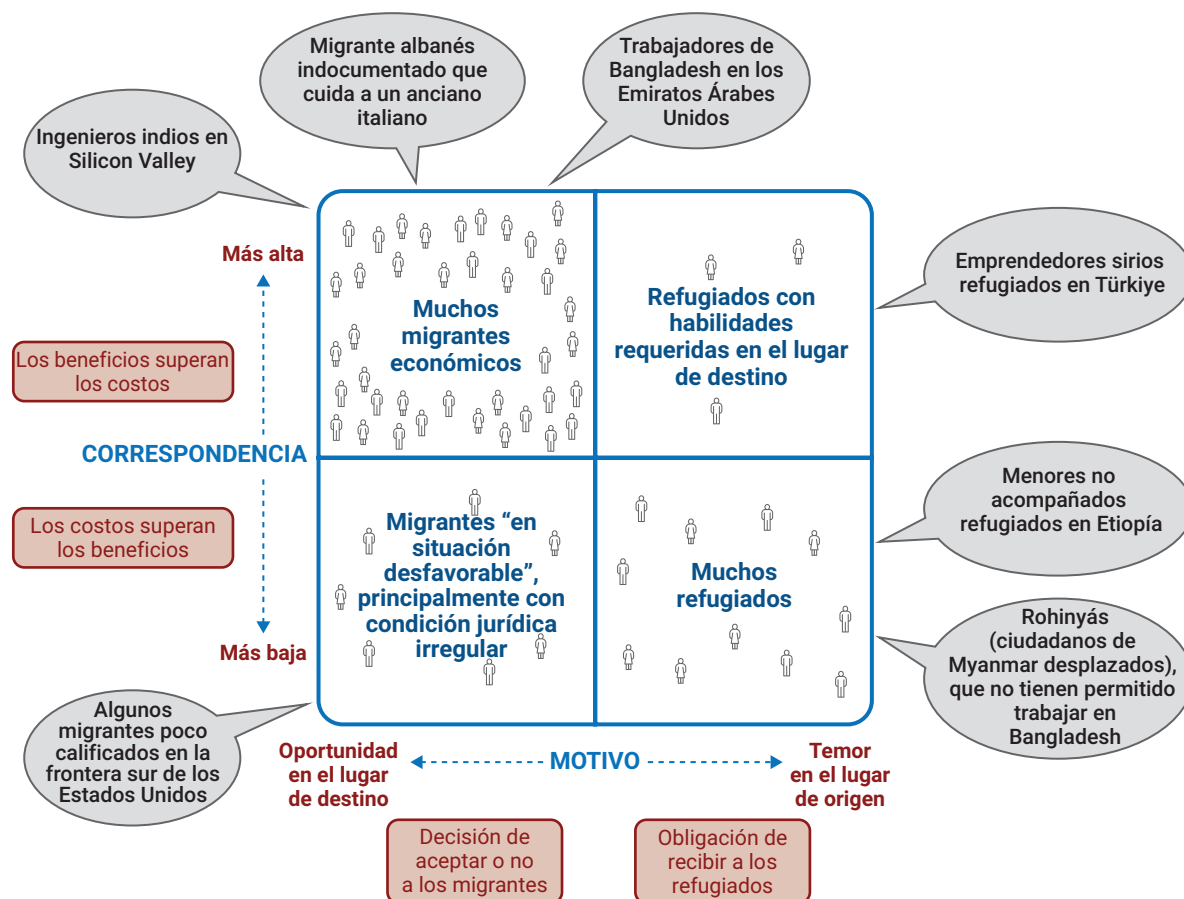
Migrante albanés indocumentado que cuida a un anciano italiano

Trabajadores de Bangladesh en los Emiratos Árabes Unidos

Ingenieros indios en Silicon Valley

Más alta

Los beneficios superan los costos

CORRESPONDENCIA

Los costos superan los beneficios

Más baja

Muchos migrantes económicos

Refugiados con habilidades requeridas en el lugar de destino

Emprendedores sirios refugiados en Türkiye

Migrantes "en situación desfavorable", principalmente con condición jurídica irregular

Muchos refugiados

Menores no acompañados refugiados en Etiopía

Rohinyás (ciudadanos de Myanmar desplazados), que no tienen permitido trabajar en Bangladesh

Algunos migrantes poco calificados en la frontera sur de los Estados Unidos

Oportunidad en el lugar de destino

MOTIVO

Temor en el lugar de origen

Decisión de aceptar o no a los migrantes

Obligación de recibir a los refugiados